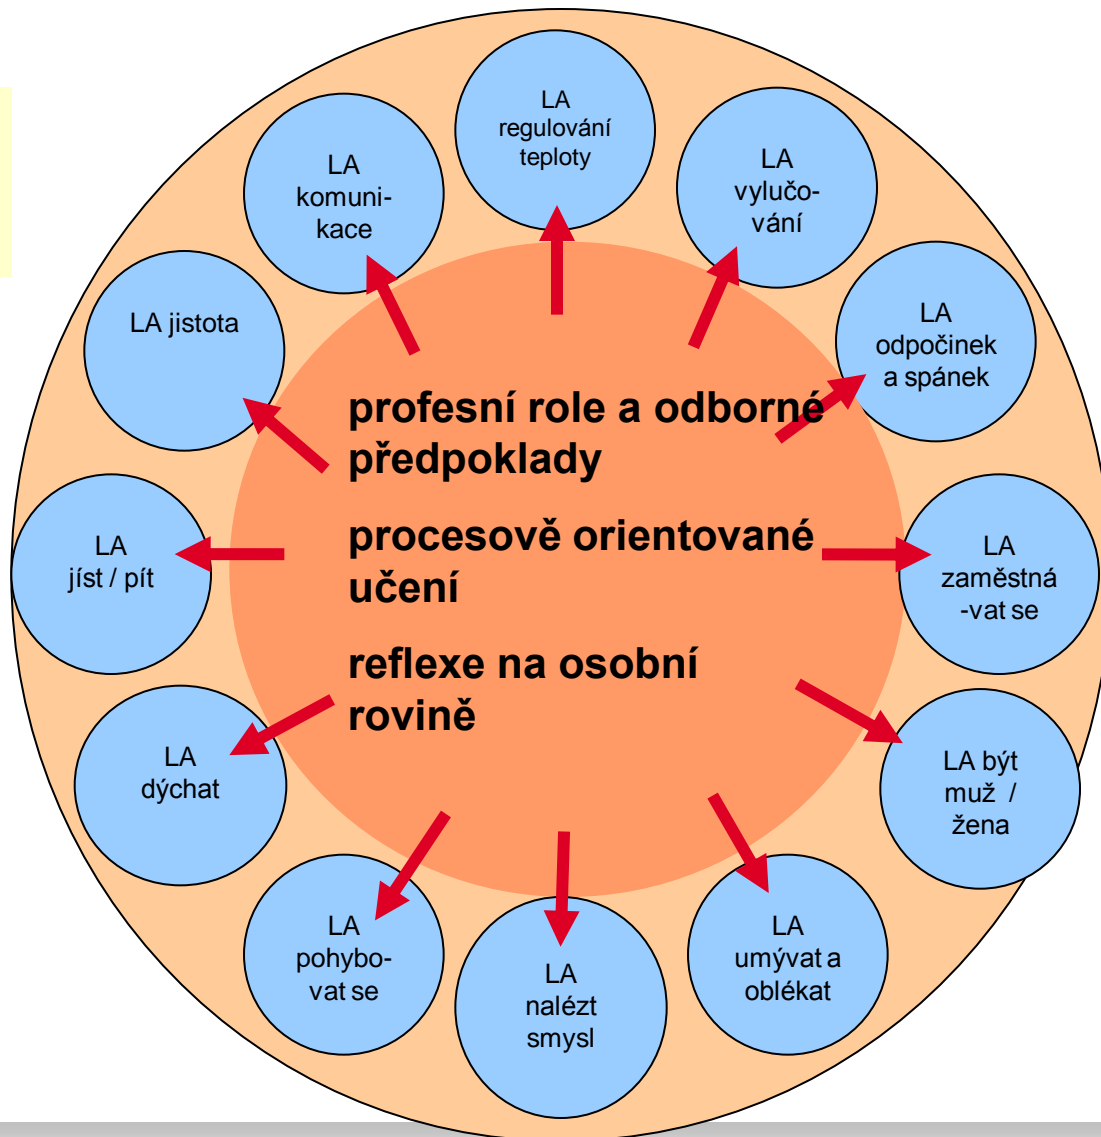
LA regulování teploty

LA komunikace

LA vylučování

LA jistota

LA odpočinek a spánek

profesní role a odborné předpoklady

procesově orientované učení

reflexe na osobní rovině

LA jíst / pít

LA zaměstnávat se

LA dýchat

LA být muž / žena

LA pohybovat se

LA nalézt smysl

LA umývat a oblékat